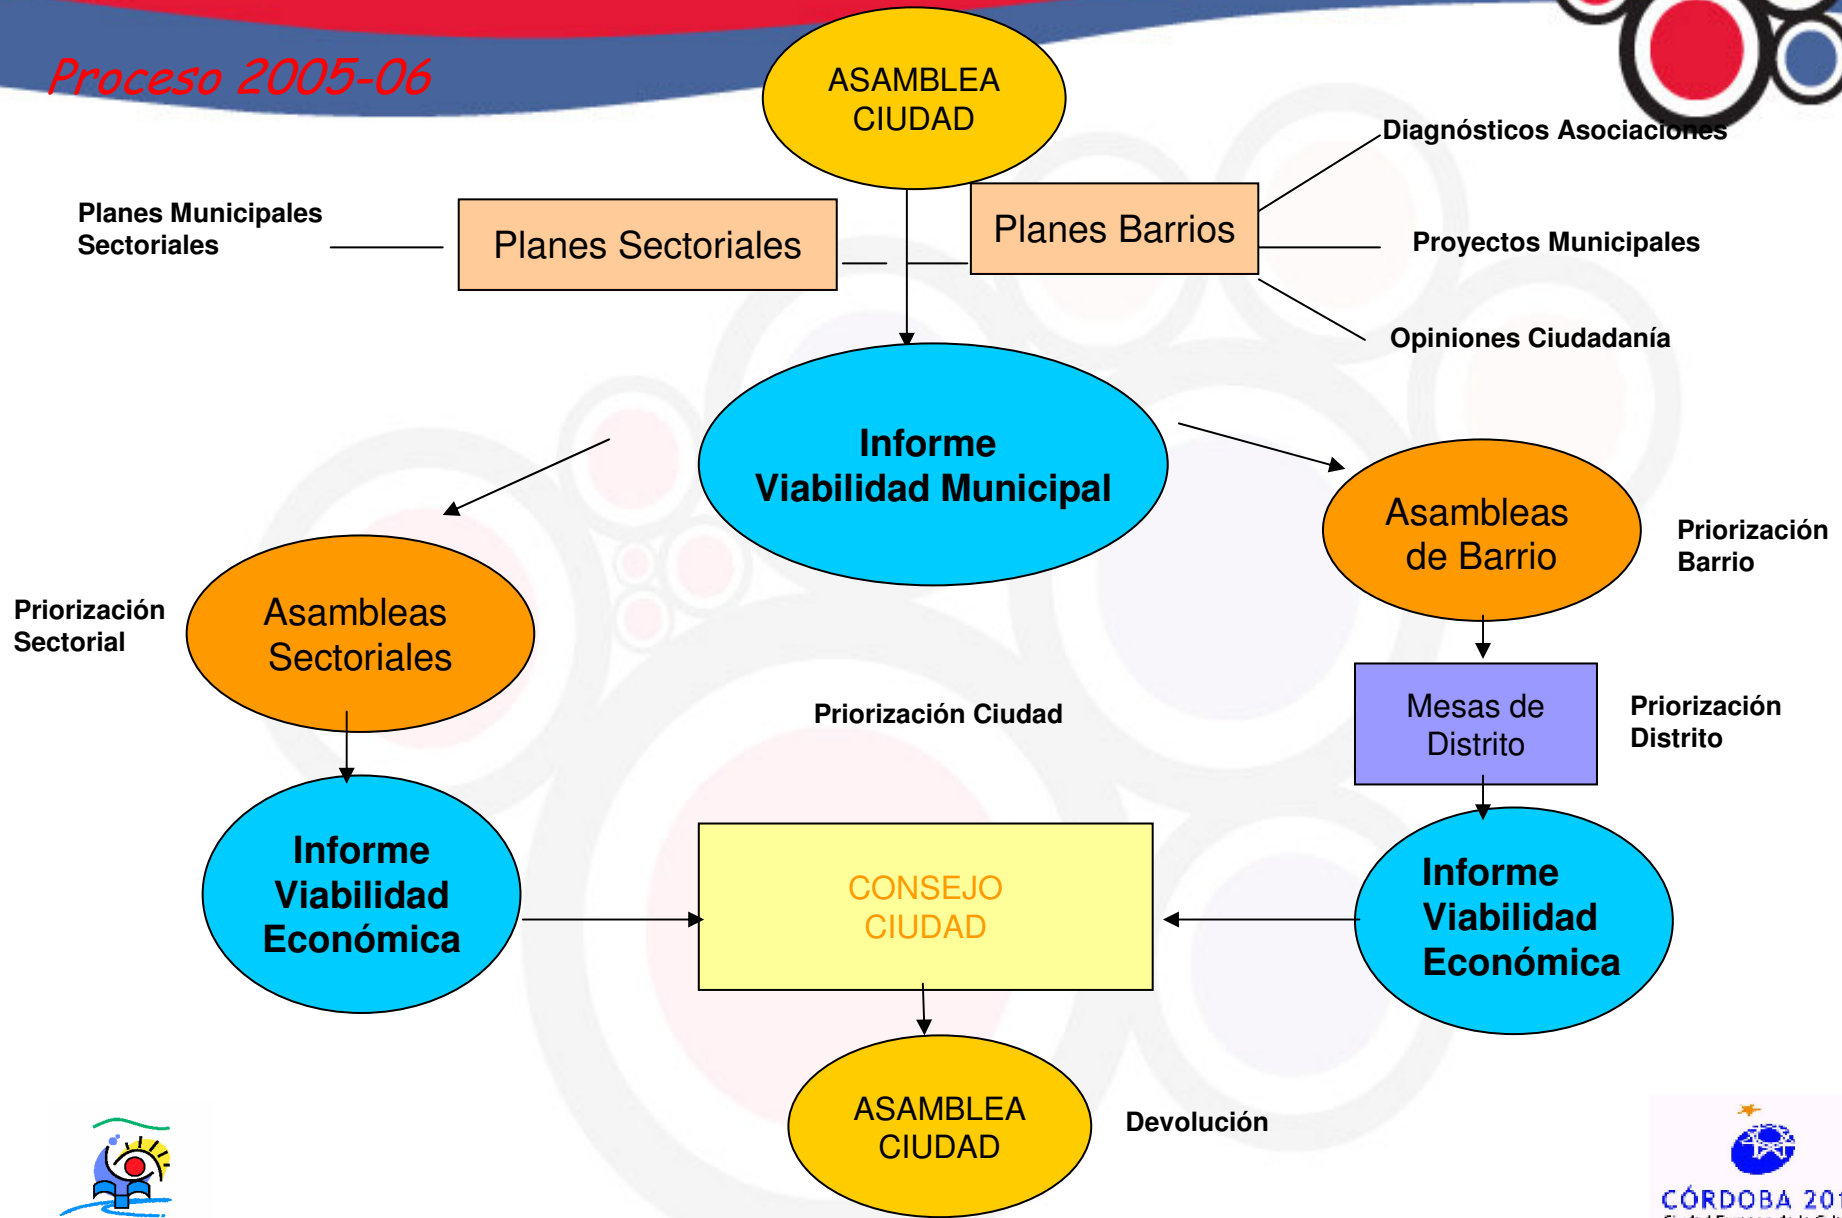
Proceso 2005-06

ASAMBLEA CIUDAD

Diagnósticos Asociaciones

Planes Municipales Sectoriales

Planes Sectoriales

Planes Barrios

Proyectos Municipales

Opiniones Ciudadanía

Informe Viabilidad Municipal

Asambleas de Barrio

Priorización Barrio

Priorización Sectorial

Asambleas Sectoriales

Priorización Ciudad

Mesas de Distrito

Priorización Distrito

Informe Viabilidad Económica

CONSEJO CIUDAD

Informe Viabilidad Económica

ASAMBLEA CIUDAD

Devolución

CÓRDOBA 201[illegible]